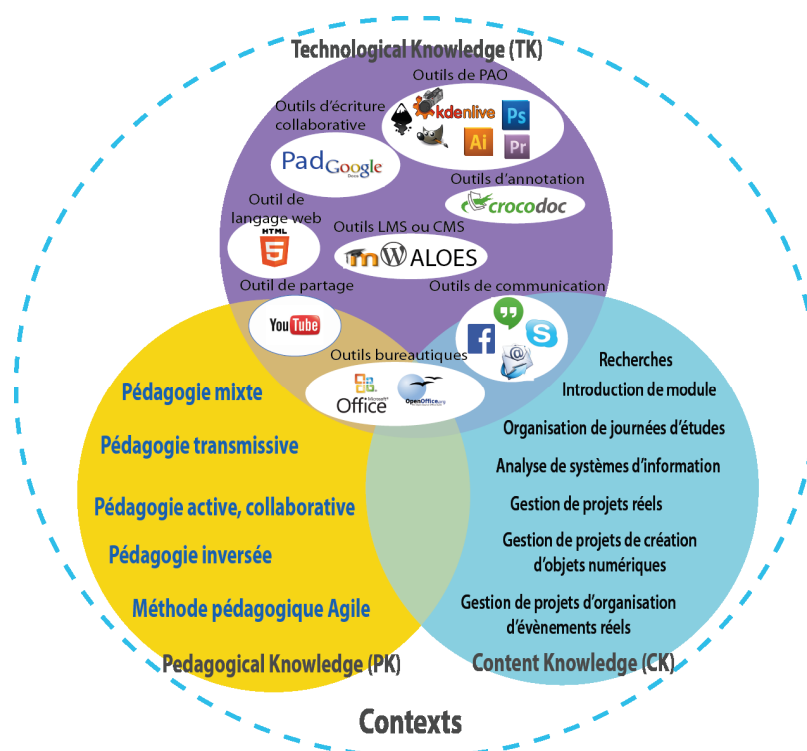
Technological Knowledge (TK)

Outils de PAO

kdenlive

Ps

Ai

Pr

Outils d'écriture collaborative

PadGoogle

Outils d'annotation

crocodoc

Outil de langage web

HTML 5

Outils LMS ou CMS

ALOES

Outil de partage

YouTube

Outils de communication

Outils bureautiques

Microsoft Office

OpenOffice.org

Pédagogie mixte

Pédagogie transmissive

Pédagogie active, collaborative

Pédagogie inversée

Méthode pédagogique Agile

Pedagogical Knowledge (PK)

Recherches

Introduction de module

Organisation de journées d'études

Analyse de systèmes d'information

Gestion de projets réels

Gestion de projets de création d'objets numériques

Gestion de projets d'organisation d'évènements réels

Content Knowledge (CK)

Contexts